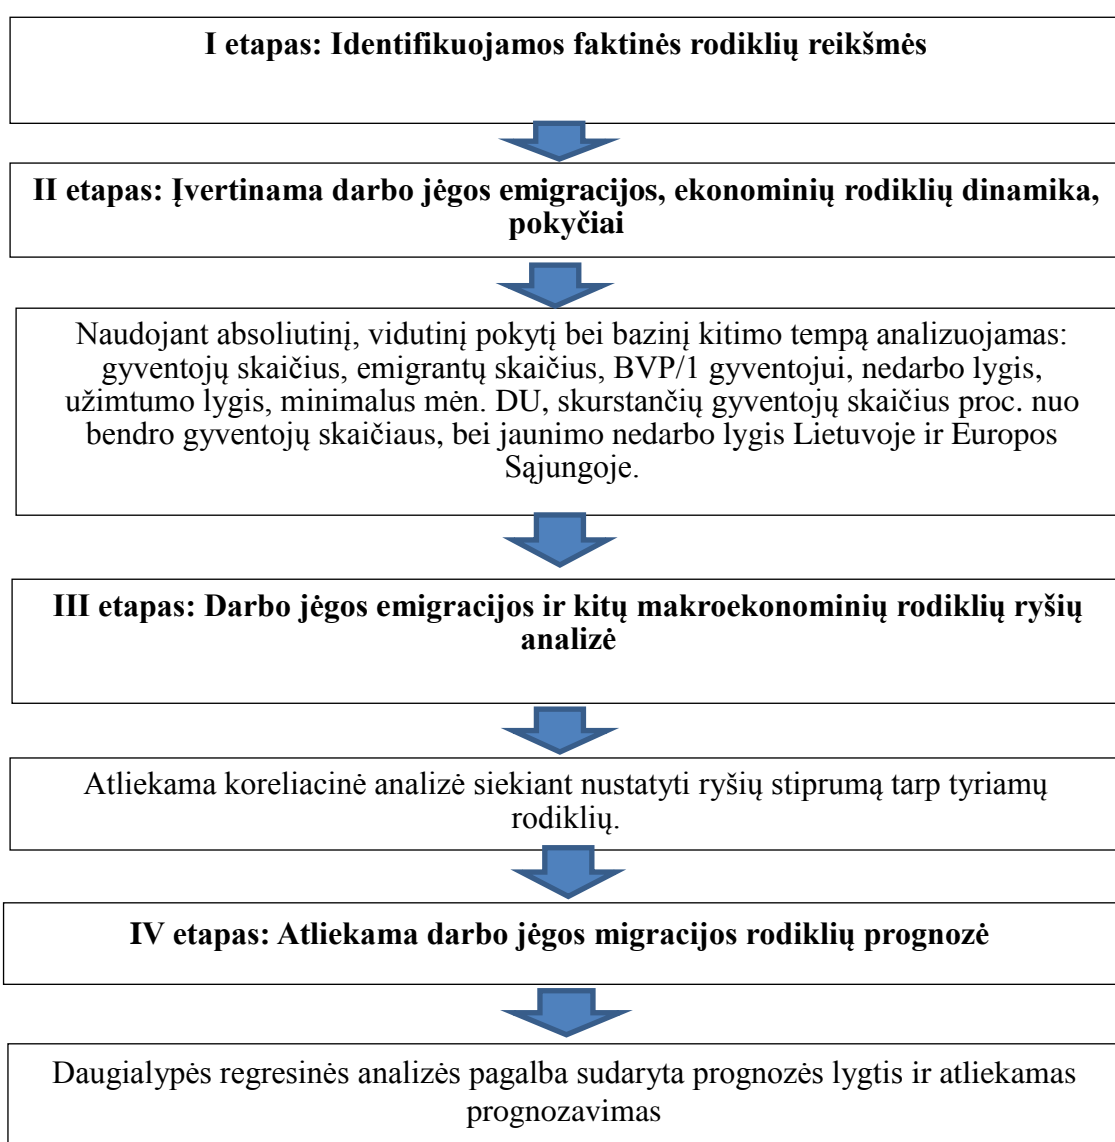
I etapas: Identifikuojamos faktinės rodiklių reikšmės

II etapas: Įvertinama darbo jėgos emigracijos, ekonominių rodiklių dinamika, pokyčiai

Naudojant absoliutinį, vidutinį pokytį bei bazinį kitimo tempą analizuojamas: gyventojų skaičius, emigrantų skaičius, BVP/1 gyventojui, nedarbo lygis, užimtumo lygis, minimalus mėn. DU, skurstančių gyventojų skaičius proc. nuo bendro gyventojų skaičiaus, bei jaunimo nedarbo lygis Lietuvoje ir Europos Sąjungoje.

III etapas: Darbo jėgos emigracijos ir kitų makroekonominių rodiklių ryšių analizė

Atliekama koreliacinė analizė siekiant nustatyti ryšių stiprumą tarp tyriamų rodiklių.

IV etapas: Atliekama darbo jėgos migracijos rodiklių prognozė

Daugialypės regresinės analizės pagalba sudaryta prognozės lygtis ir atliekamas prognozavimas